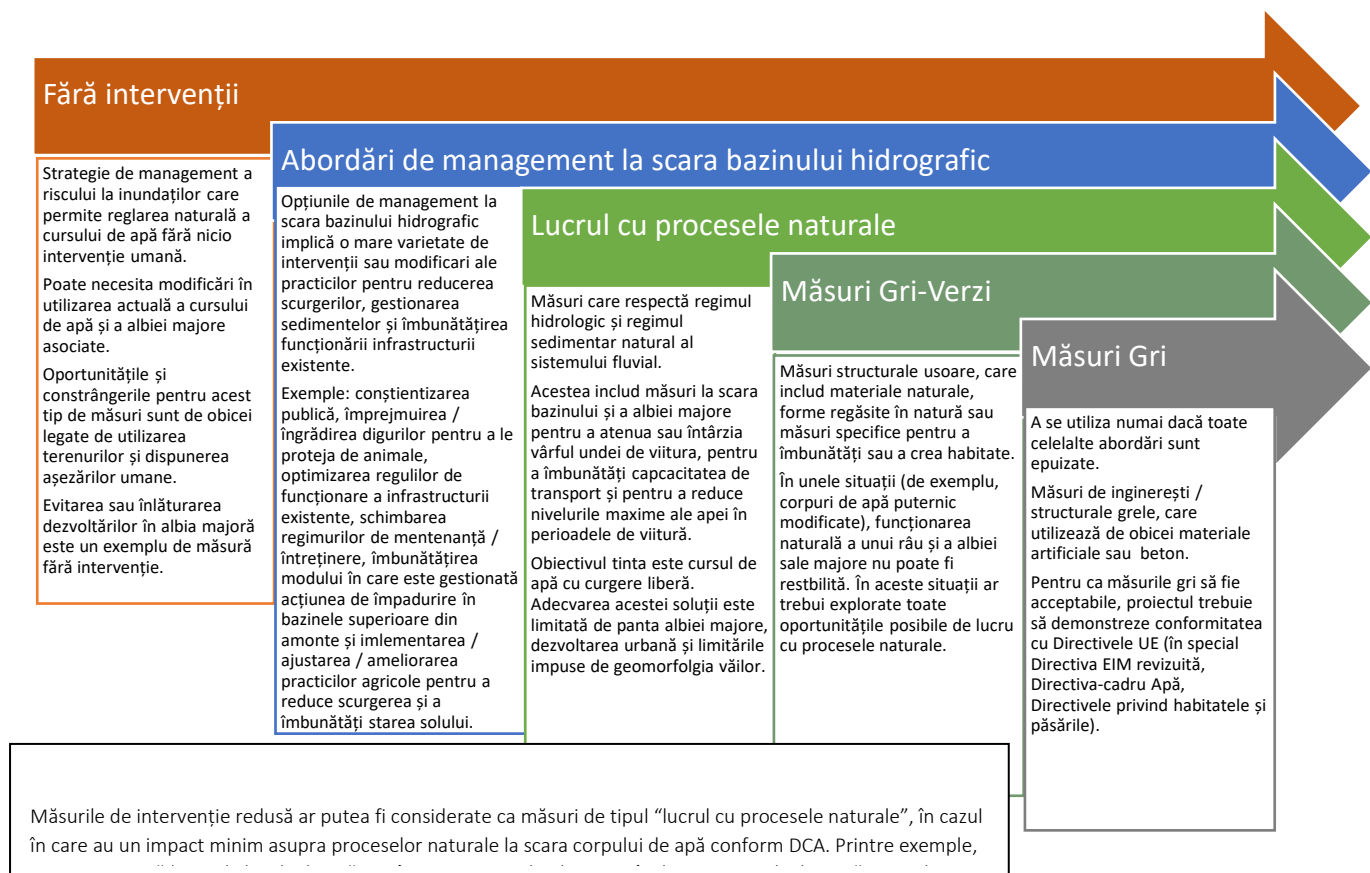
Fără intervenții

Strategie de management a riscului la inundațiilor care permite reglarea naturală a cursului de apă fără nicio intervenție umană.

Poate necesita modificări în utilizarea actuală a cursului de apă și a albiei majore asociate.

Oportunitățile și constrângerile pentru acest tip de măsuri sunt de obicei legate de utilizarea terenurilor și dispunerea așezărilor umane.

Evitarea sau înlăturarea dezvoltărilor în albia majoră este un exemplu de măsură fără intervenție.

Abordări de management la scara bazinului hidrografic

Opțiunile de management la scara bazinului hidrografic implică o mare varietate de intervenții sau modificari ale practicilor pentru reducerea scurgerilor, gestionarea sedimentelor și îmbunătățirea funcționării infrastructurii existente.

Exemple: conștientizarea publică, împrejmuirea / îngrădirea digurilor pentru a le proteja de animale, optimizarea regulilor de funcționare a infrastructurii existente, schimbarea regimurilor de mentenanță / întreținere, îmbunătățirea modului în care este gestionată acțiunea de împadurire în bazinele superioare din amonte și imlementarea / ajustarea / ameliorarea practicilor agricole pentru a reduce scurgerea și a îmbunătăți starea solului.

Lucrul cu procesele naturale

Măsuri care respectă regimul hidrologic și regimul sedimentar natural al sistemului fluvial.

Acestea includ măsuri la scara bazinului și a albiei majore pentru a atenua sau întârzia vârful undei de viitura, pentru a îmbunătăți capcitacitea de transport și pentru a reduce nivelurile maxime ale apei în perioadele de viitură.

Obiectivul tinta este cursul de apă cu curgere liberă. Adecvarea acestei soluții este limitată de panta albiei majore, dezvoltarea urbană și limitările impuse de geomorfolgia văilor.

Măsuri Gri-Verzi

Măsuri structurale usoare, care includ materiale naturale, forme regăsite în natură sau măsuri specifice pentru a îmbunătăți sau a crea habitate.

În unele situații (de exemplu, corpuri de apă puternic modificate), funcționarea naturală a unui râu și a albiei sale majore nu poate fi restbilită. În aceste situații ar trebui explorate toate oportunitățile posibile de lucru cu procesele naturale.

Măsuri Gri

A se utiliza numai dacă toate celelalte abordări sunt epuizate.

Măsuri de inginerești / structurale grele, care utilizează de obicei materiale artificiale sau beton.

Pentru ca măsurile gri să fie acceptabile, proiectul trebuie să demonstreze conformitatea cu Directivele UE (în special Directiva EIM revizuită, Directiva-cadru Apă, Directivele privind habitatele și păsările).

Măsurile de intervenție redusă ar putea fi considerate ca măsuri de tipul “lucrul cu procesele naturale”, în cazul în care au un impact minim asupra proceselor naturale la scara corpului de apă conform DCA. Printre exemple, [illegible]